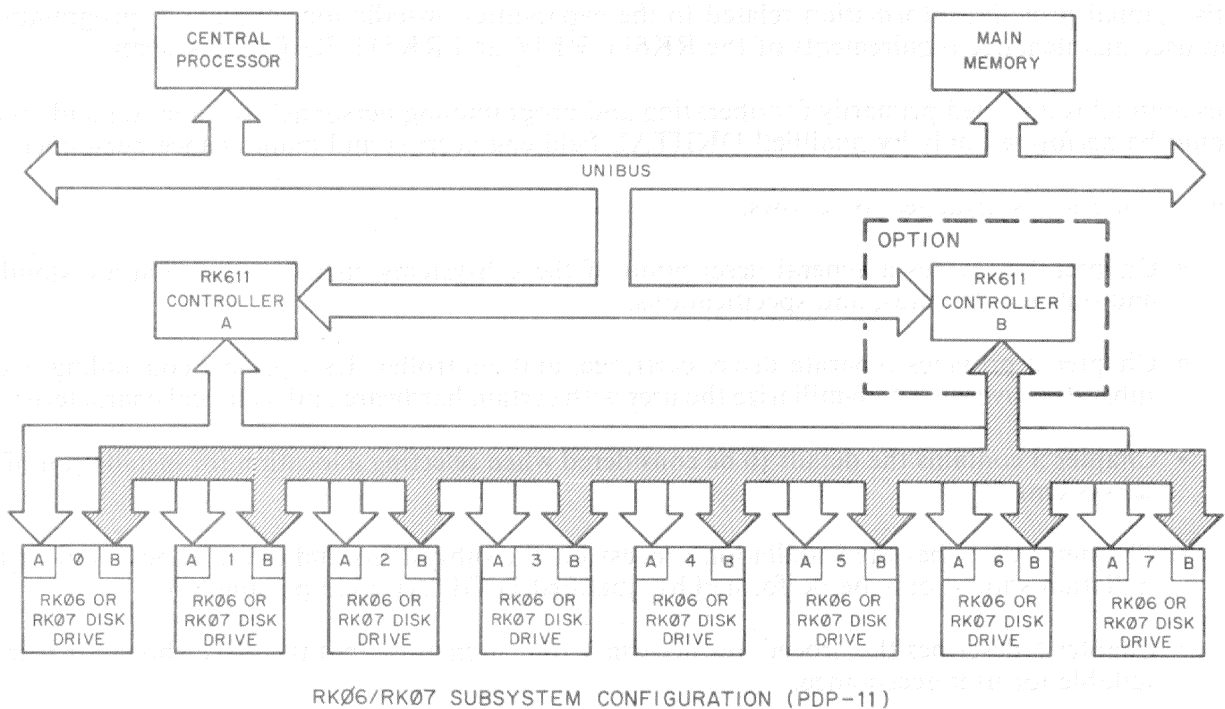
CENTRAL PROCESSOR

MAIN MEMORY

UNIBUS

OPTION

RK611 CONTROLLER A

RK611 CONTROLLER B

A Ø B
RKØ6 OR RKØ7 DISK DRIVE

A 1 B
RKØ6 OR RKØ7 DISK DRIVE

A 2 B
RKØ6 OR RKØ7 DISK DRIVE

A 3 B
RKØ6 OR RKØ7 DISK DRIVE

A 4 B
RKØ6 OR RKØ7 DISK DRIVE

A 5 B
RKØ6 OR RKØ7 DISK DRIVE

A 6 B
RKØ6 OR RKØ7 DISK DRIVE

A 7 B
RKØ6 OR RKØ7 DISK DRIVE

RKØ6/RKØ7 SUBSYSTEM CONFIGURATION (PDP-11)